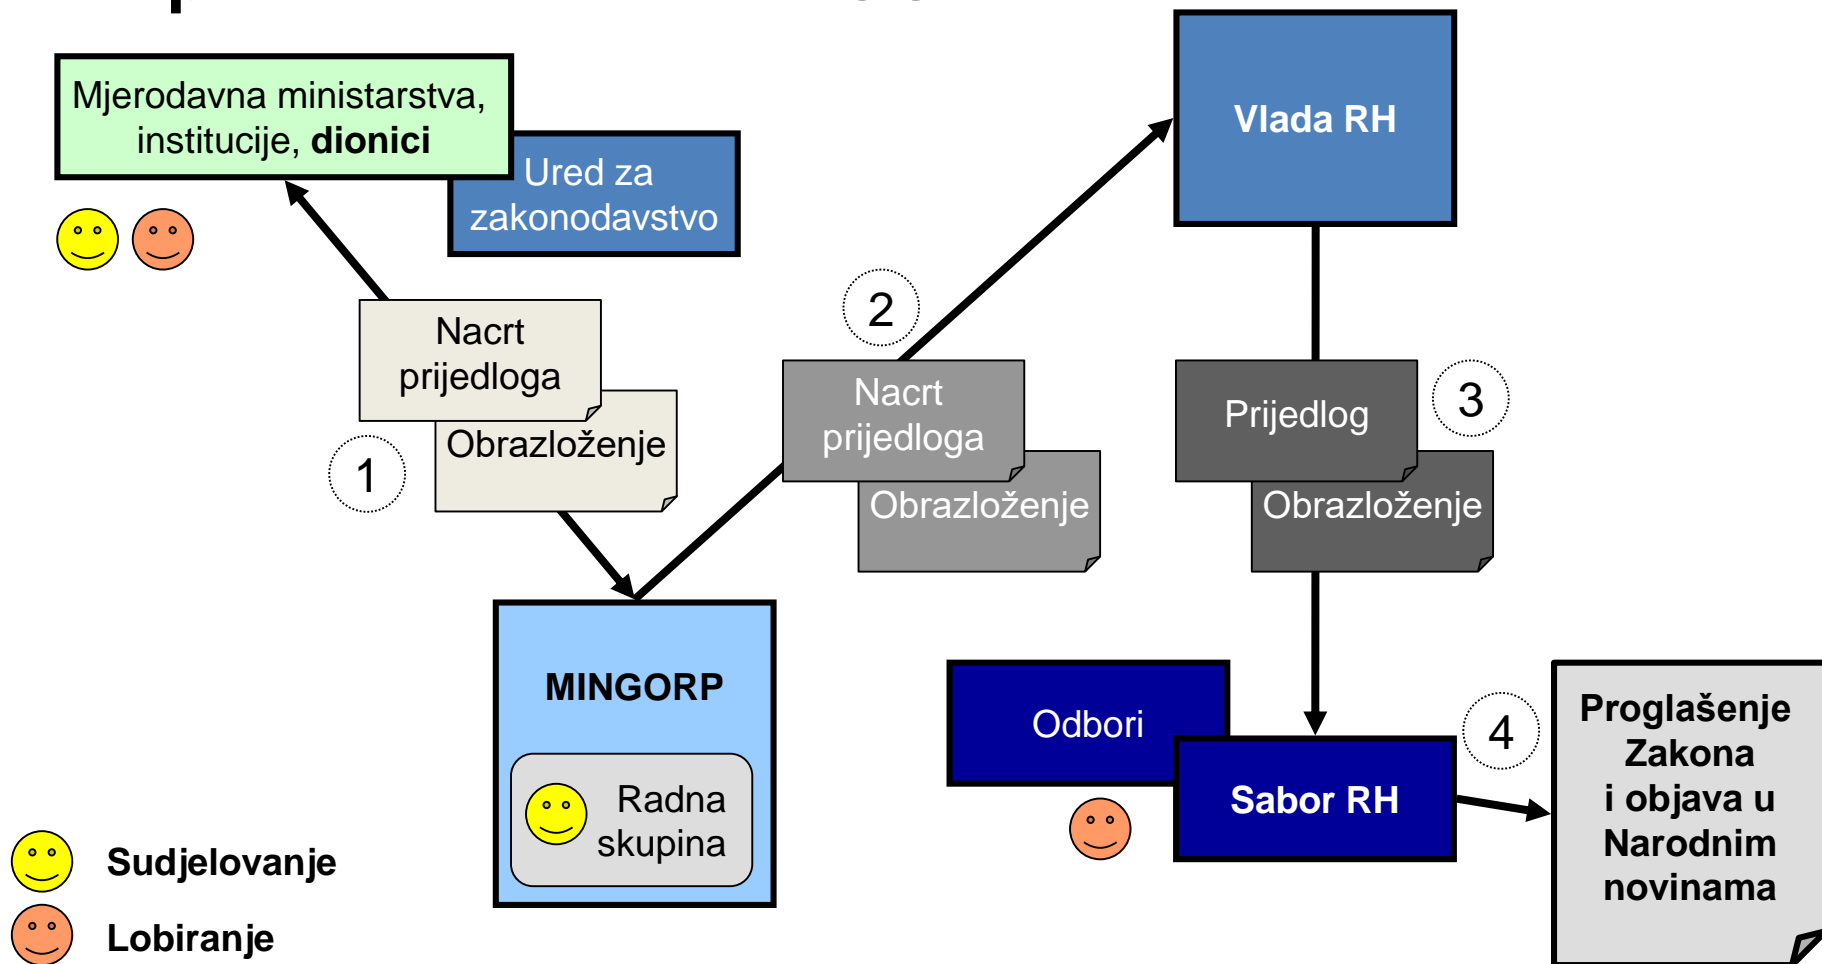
Mjerodavna ministarstva, institucije, **dionici**

Ured za zakonodavstvo

Vlada RH

Nacrt prijedloga

Obrazloženje

1

2

Nacrt prijedloga

Obrazloženje

Prijedlog

3

Obrazloženje

MINGORP

Radna skupina

Odbori

Sabor RH

4

Proglašenje Zakona i objava u Narodnim novinama

Sudjelovanje

Lobiranje